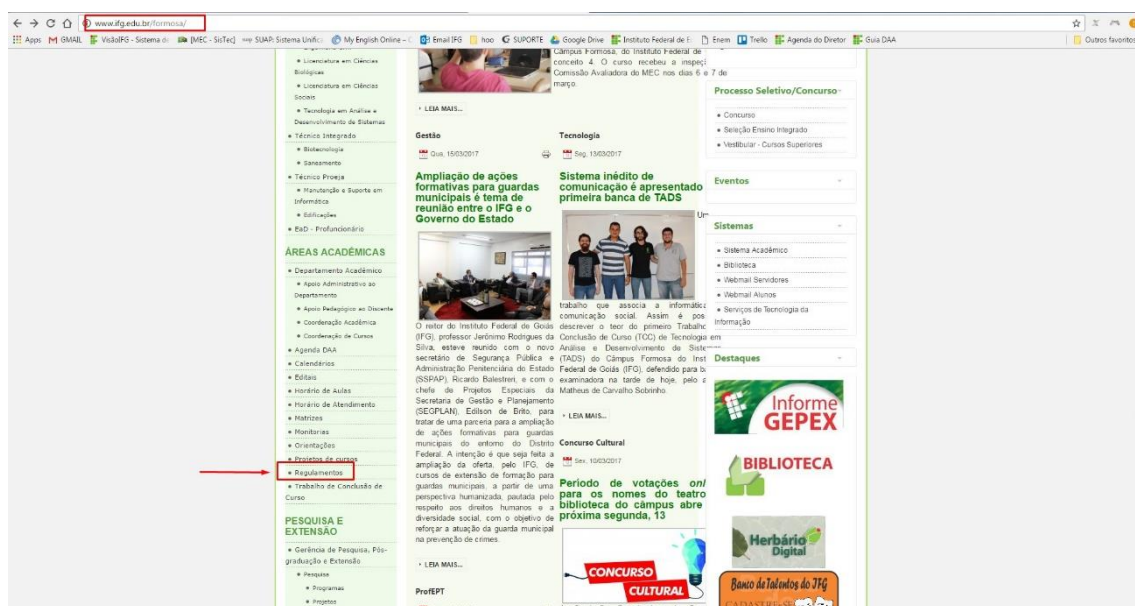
www.ifg.edu.br/formosa/

Apps GMAIL VisãoIFG - Sistema de [MEC - SisTec] SUAP: Sistema Unific My English Online - Email IFG hoo SUPORTE Google Drive Instituto Federal de Enem Trello Agenda do Diretor Guia DAA Outros favoritos

• Licenciatura em Ciências Biológicas
• Licenciatura em Ciências Sociais
• Tecnologia em Análise e Desenvolvimento de Sistemas
• Técnico Integrado
• Biotecnologia
• Saneamento
• Técnico Proeja
• Manutenção e Suporte em Informática
• Edificações
• EaD - Profuncionário

ÁREAS ACADÊMICAS
• Departamento Acadêmico
• Apoio Administrativo ao Departamento
• Apoio Pedagógico ao Discente
• Coordenação Acadêmica
• Coordenação de Cursos
• Agenda DAA
• Calendários
• Editais
• Horário de Aulas
• Horário de Atendimento
• Matrizes
• Monitorias
• Orientações
• Projetos de cursos
• Regulamentos
• Trabalho de Conclusão de Curso

PESQUISA E EXTENSÃO
• Gerência de Pesquisa, Pós-graduação e Extensão
• Pesquisa
• Programas
• Projetos

Câmpus Formosa, do Instituto Federal de conceito 4. O curso recebeu a inspeç Comissão Avaliadora do MEC nos dias 6 e 7 de março.

LEIA MAIS...

Gestão
Qua, 15/03/2017

Ampliação de ações formativas para guardas municipais é tema de reunião entre o IFG e o Governo do Estado

O reitor do Instituto Federal de Goiás (IFG), professor Jerônimo Rodrigues da Silva, esteve reunido com o novo secretário de Segurança Pública e Administração Penitenciária do Estado (SSPAP), Ricardo Balestreri, e com o chefe de Projetos Especiais da Secretaria de Gestão e Planejamento (SEGPLAN), Edilson de Brito, para tratar de uma parceria para a ampliação de ações formativas para guardas municipais do entorno do Distrito Federal. A intenção é que seja feita a ampliação da oferta, pelo IFG, de cursos de extensão de formação para guardas municipais, a partir de uma perspectiva humanizada, pautada pelo respeito aos direitos humanos e a diversidade social, com o objetivo de reforçar a atuação da guarda municipal na prevenção de crimes.

LEIA MAIS...

ProfEPT

Tecnologia
Seg, 13/03/2017

Sistema inédito de comunicação é apresentado primeira banca de TADS

Um

trabalho que associa a informática comunicação social. Assim é pos descrever o teor do primeiro Trabalho Conclusão de Curso (TCC) de Tecnologia em Análise e Desenvolvimento de Sist (TADS) do Câmpus Formosa do Inst Federal de Goiás (IFG), defendido para ba examinadora na tarde de hoje, pelo a Matheus de Carvalho Sobrinho.

LEIA MAIS...

Concurso Cultural
Sex, 10/03/2017

Período de votações onl para os nomes do teatro biblioteca do câmpus abre próxima segunda, 13

CONCURSO CULTURAL

Processo Seletivo/Concurso
• Concurso
• Seleção Ensino Integrado
• Vestibular - Cursos Superiores

Eventos

Sistemas
• Sistema Acadêmico
• Biblioteca
• Webmail Servidores
• Webmail Alunos
• Serviços de Tecnologia da Informação

Destaques

Informe GEPEX

BIBLIOTECA

Herbário Digital

Banco de Talentos do IFG
CADASTRE-SE